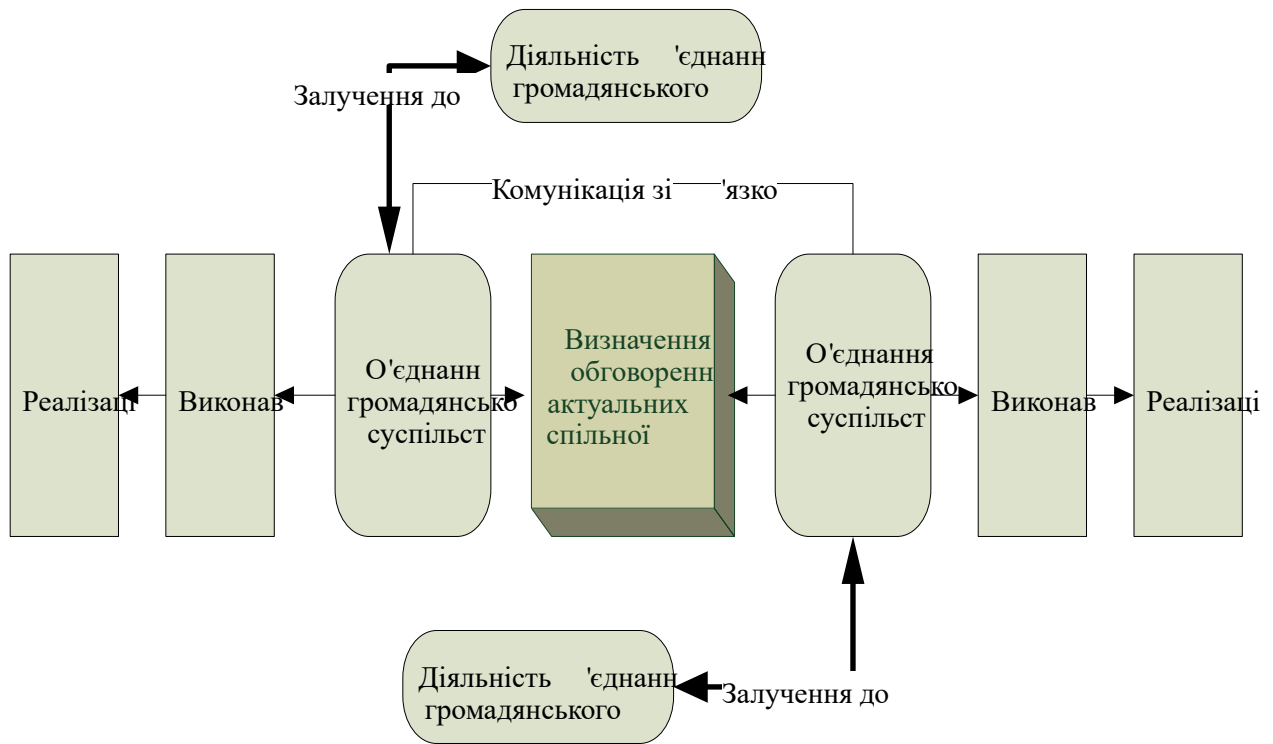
Діяльність 'єднанн громадянського

Залучення до

Комунікація зі 'язко

Реалізаці

Виконав

О'єднанн громадянсько суспільст

Визначення обговоренн актуальних спільної

О'єднання громадянсько суспільст

Виконав

Реалізаці

Діяльність 'єднанн громадянського

Залучення до